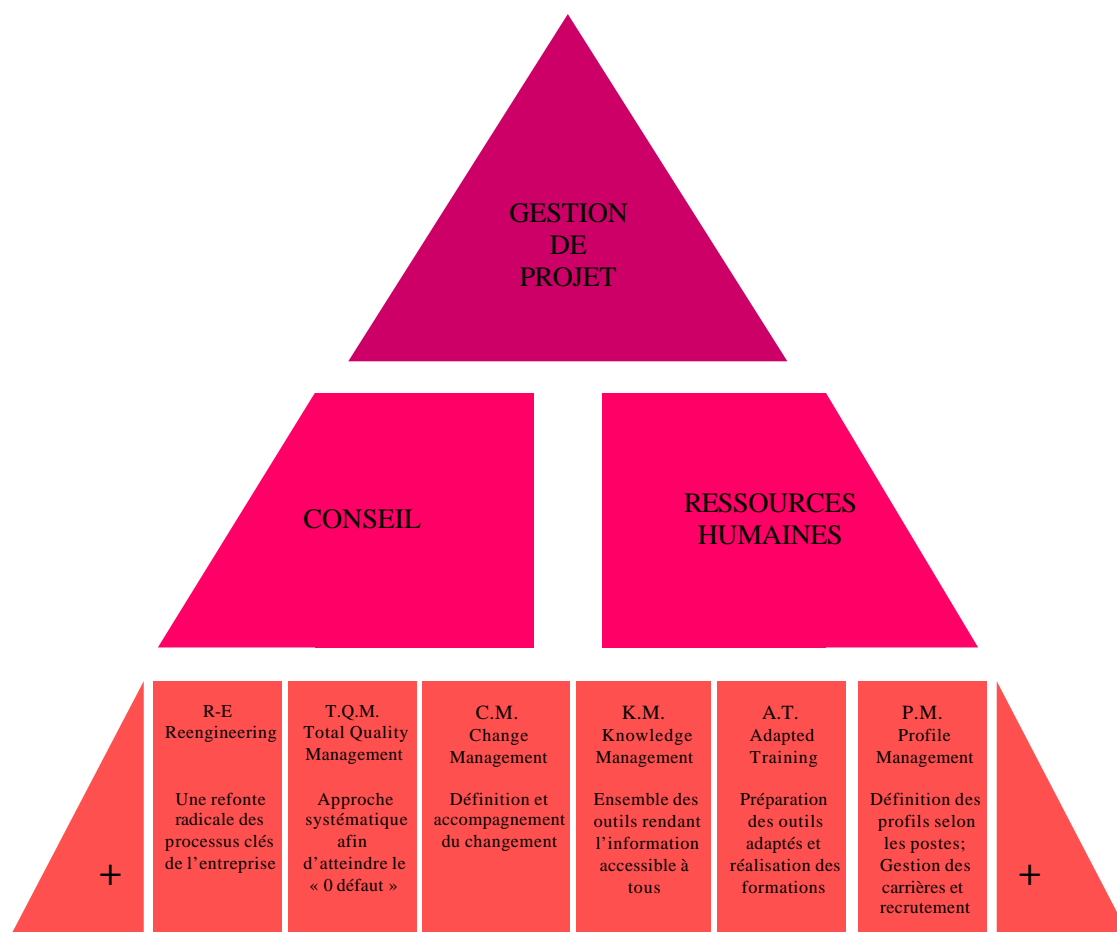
GESTION DE PROJET

CONSEIL

RESSOURCES HUMAINES

+

R-E
Reengineering

Une refonte radicale des processus clés de l'entreprise

T.Q.M.
Total Quality Management

Approche systématique afin d'atteindre le « 0 défaut »

C.M.
Change Management

Définition et accompagnement du changement

K.M.
Knowledge Management

Ensemble des outils rendant l'information accessible à tous

A.T.
Adapted Training

Préparation des outils adaptés et réalisation des formations

P.M.
Profile Management

Définition des profils selon les postes; Gestion des carrières et recrutement

+